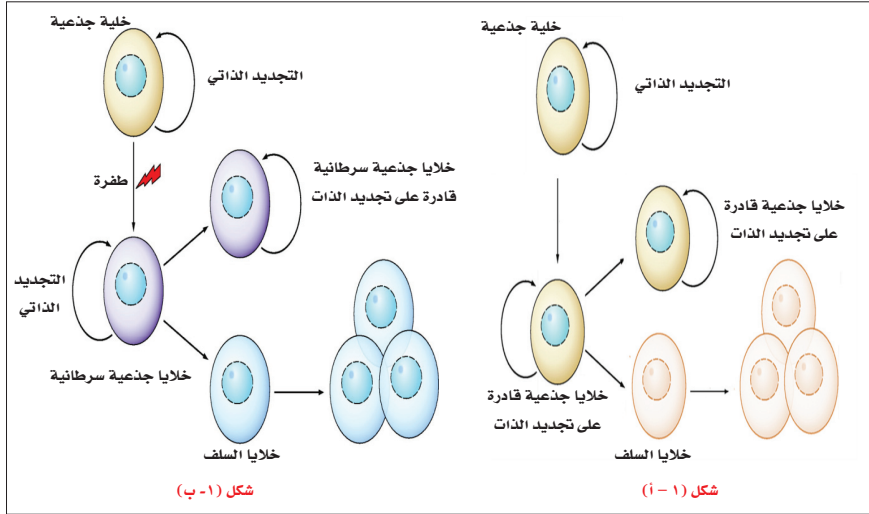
خلية جذعية

التجديد الذاتي

طفرة

خلايا جذعية سرطانية قادرة على تجديد الذات

التجديد الذاتي

خلايا جذعية سرطانية

خلايا السلف

شكل (١- ب)

خلية جذعية

التجديد الذاتي

خلايا جذعية قادرة على تجديد الذات

خلايا جذعية قادرة على تجديد الذات

خلايا السلف

شكل (١ - أ)